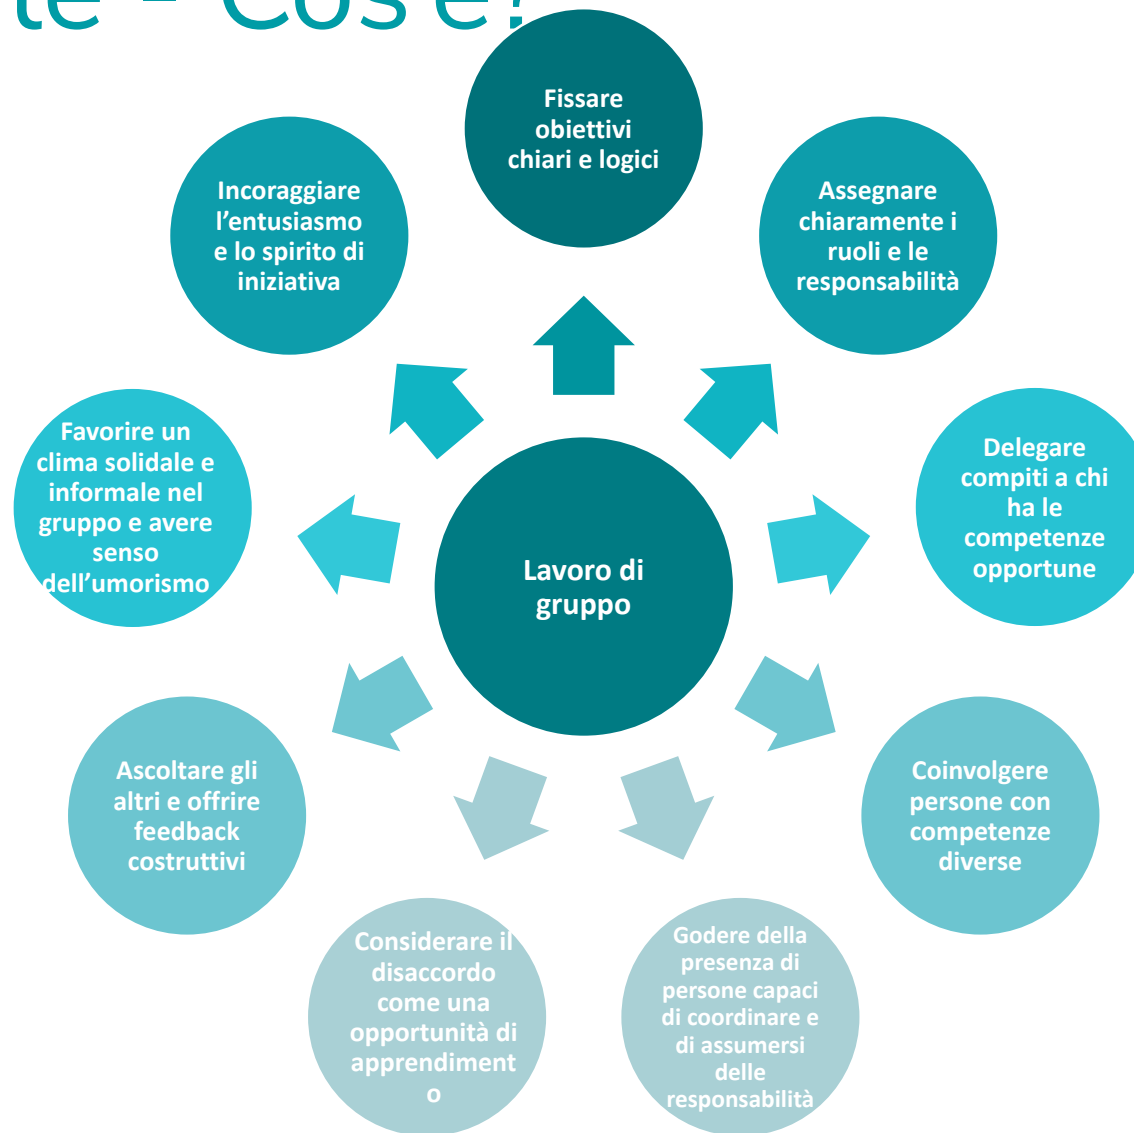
te - Cos'è?

Fissare obiettivi chiari e logici

Assegnare chiaramente i ruoli e le responsabilità

Delegare compiti a chi ha le competenze opportune

Coinvolgere persone con competenze diverse

Godere della presenza di persone capaci di coordinare e di assumersi delle responsabilità

Considerare il disaccordo come una opportunità di apprendiment o

Ascoltare gli altri e offrire feedback costruttivi

Favorire un clima solidale e informale nel gruppo e avere senso dell'umorismo

Incoraggiare l'entusiasmo e lo spirito di iniziativa

Lavoro di gruppo